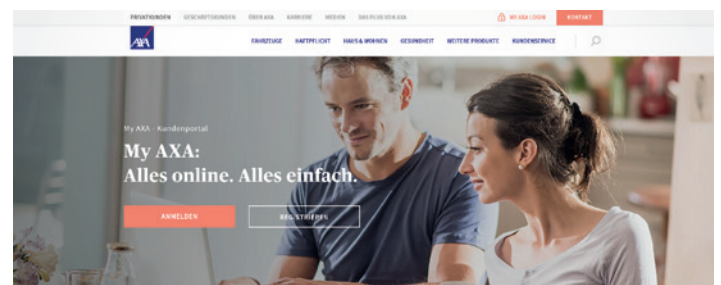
PRIVATKUNDEN GESCHÄFTSKUNDEN ÜBER AXA KARRIERE MEDIEN DAS PLUS VON AXA

MY AXA LOGIN KONTAKT

AXA

FAHRZEUGE HAFTPFLICHT HAUS & WOHNEN GESUNDHEIT WEITERE PRODUKTE KUNDENSERVICE

My AXA – Kundenportal

My AXA:
Alles online. Alles einfach.

ANMELDEN REGISTRIEREN